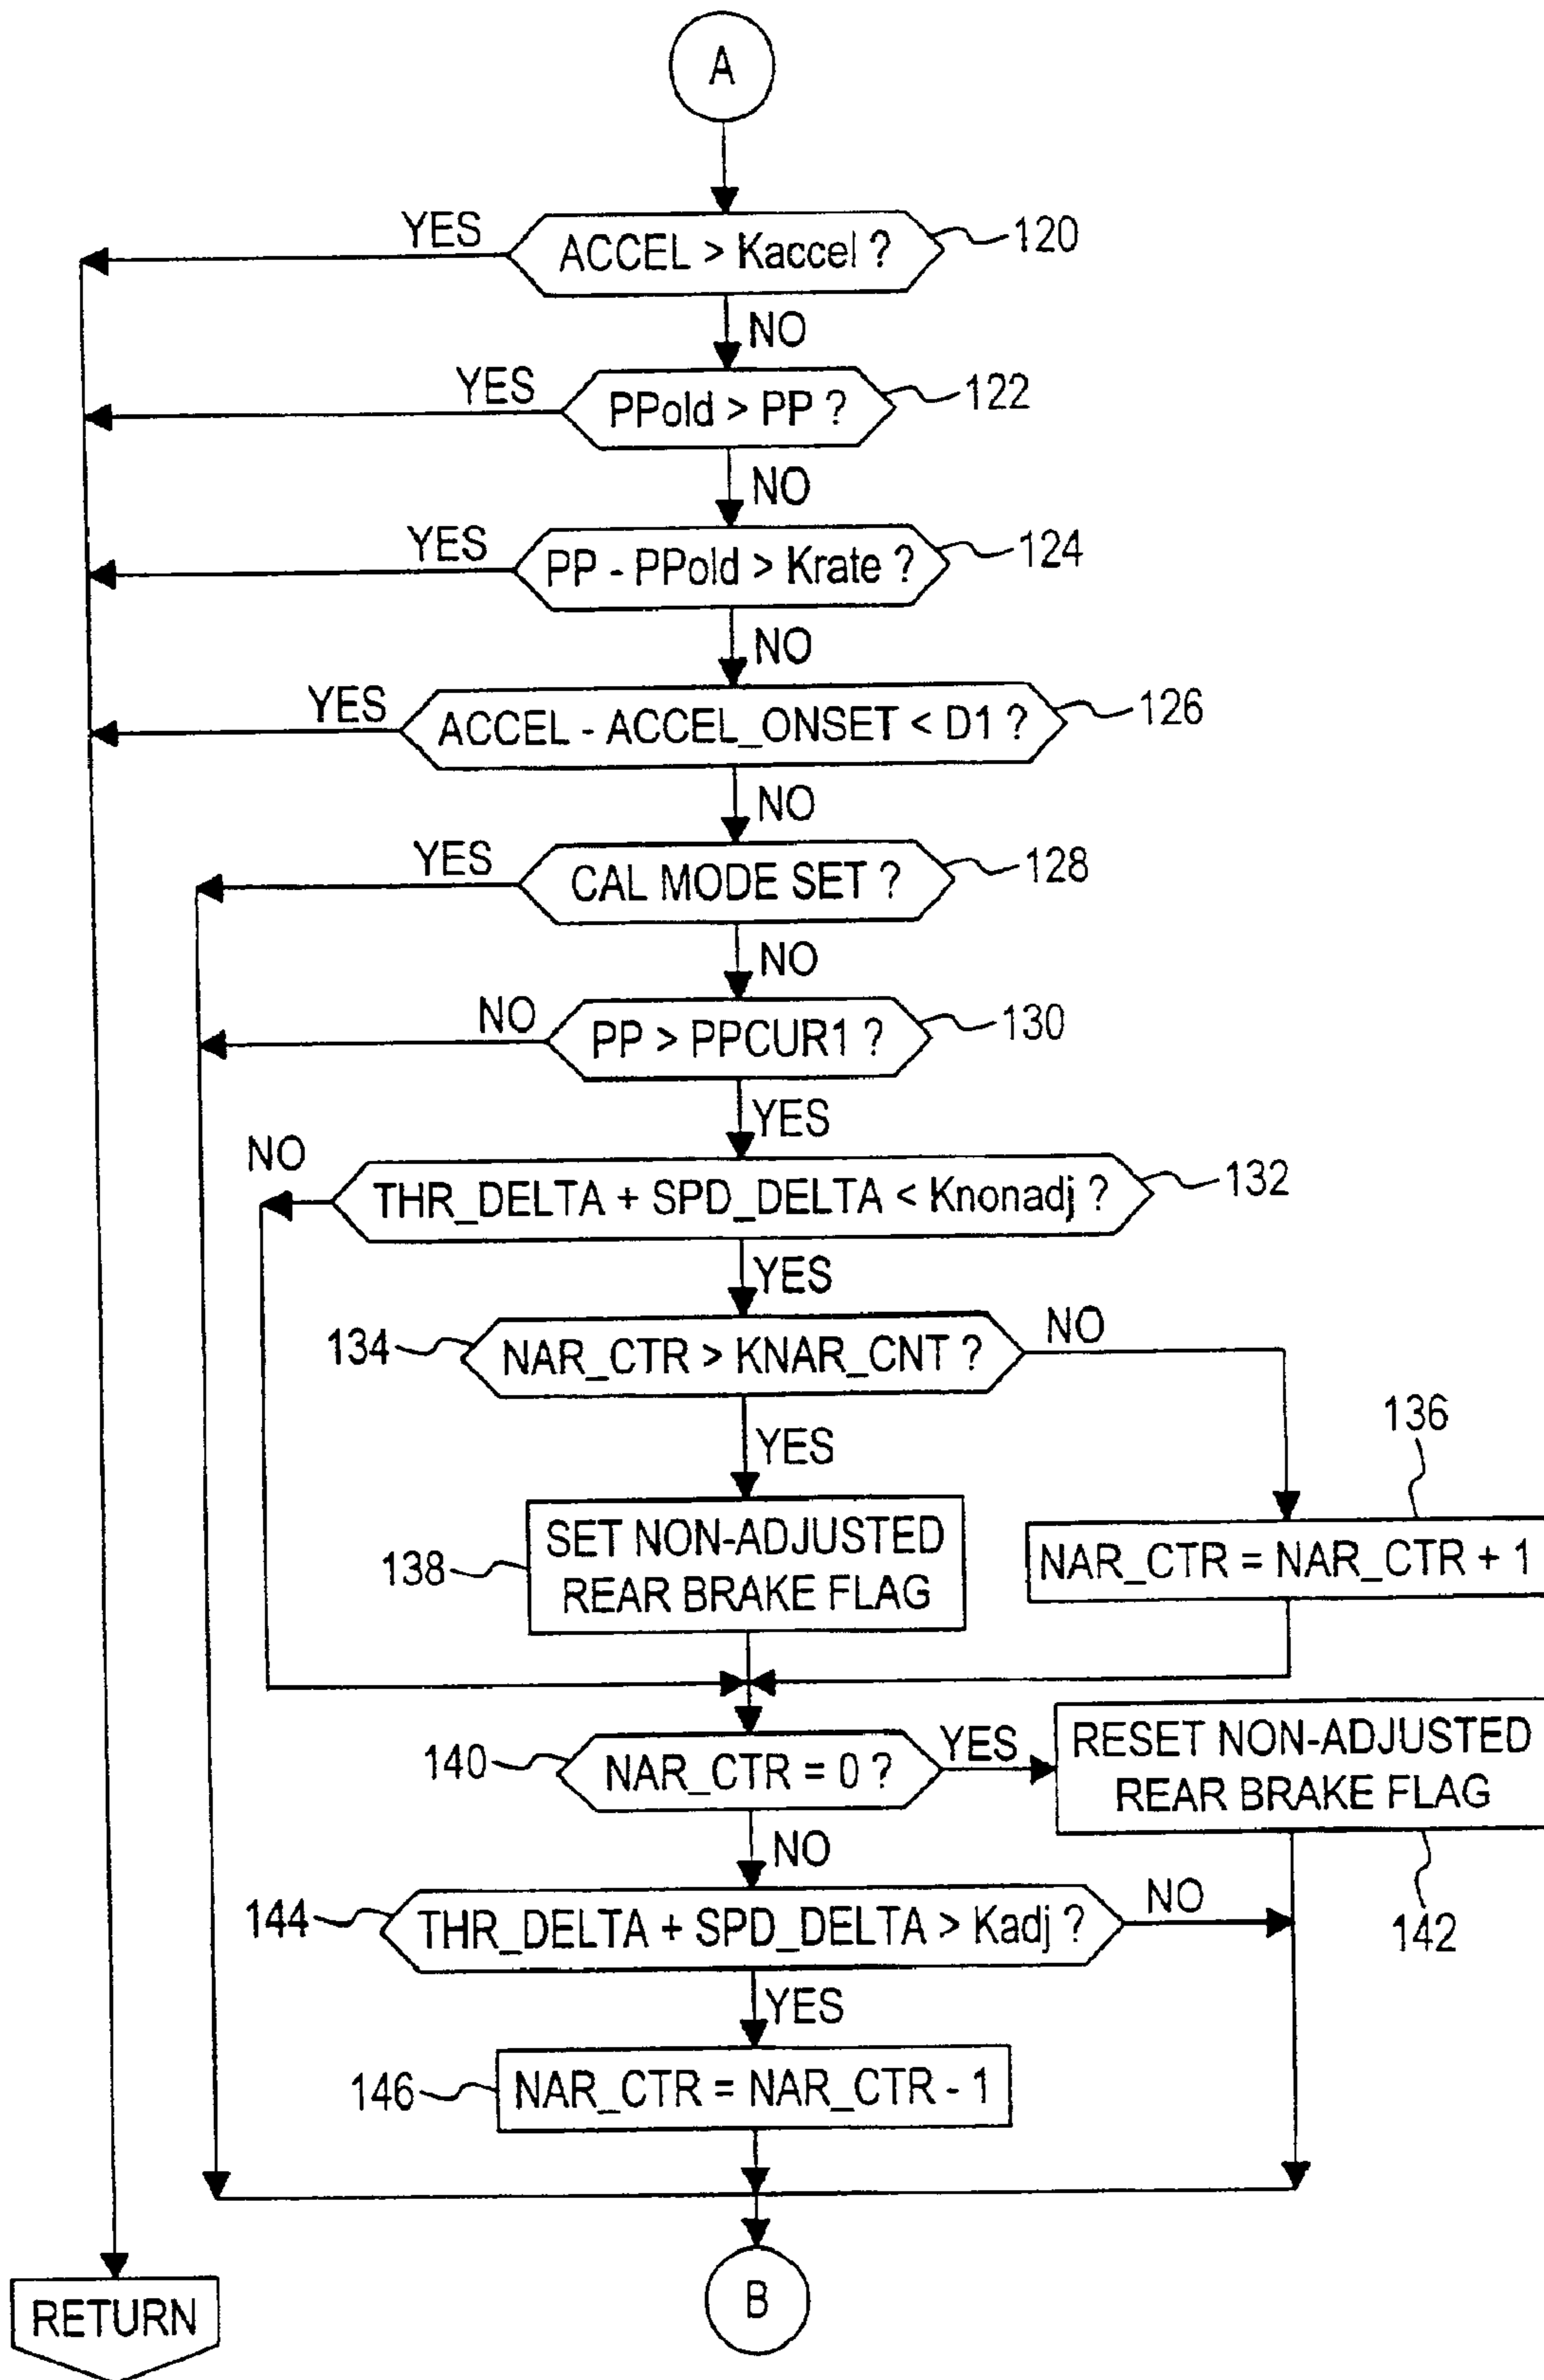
A

YES
ACCEL > Kaccel ?
120
NO

YES
PPold > PP ?
122
NO

YES
PP - PPold > Krate ?
124
NO

YES
ACCEL - ACCEL_ONSET < D1 ?
126
NO

YES
CAL MODE SET ?
128
NO

NO
PP > PPCUR1 ?
130
YES

NO
THR_DELTA + SPD_DELTA < Knonadj ?
132
YES

134
NAR_CTR > KNAR_CNT ?
NO
YES

136

138
SET NON-ADJUSTED REAR BRAKE FLAG

NAR_CTR = NAR_CTR + 1

140
NAR_CTR = 0 ?
YES
RESET NON-ADJUSTED REAR BRAKE FLAG
NO

142

144
THR_DELTA + SPD_DELTA > Kadj ?
NO
YES

146
NAR_CTR = NAR_CTR - 1

RETURN

B